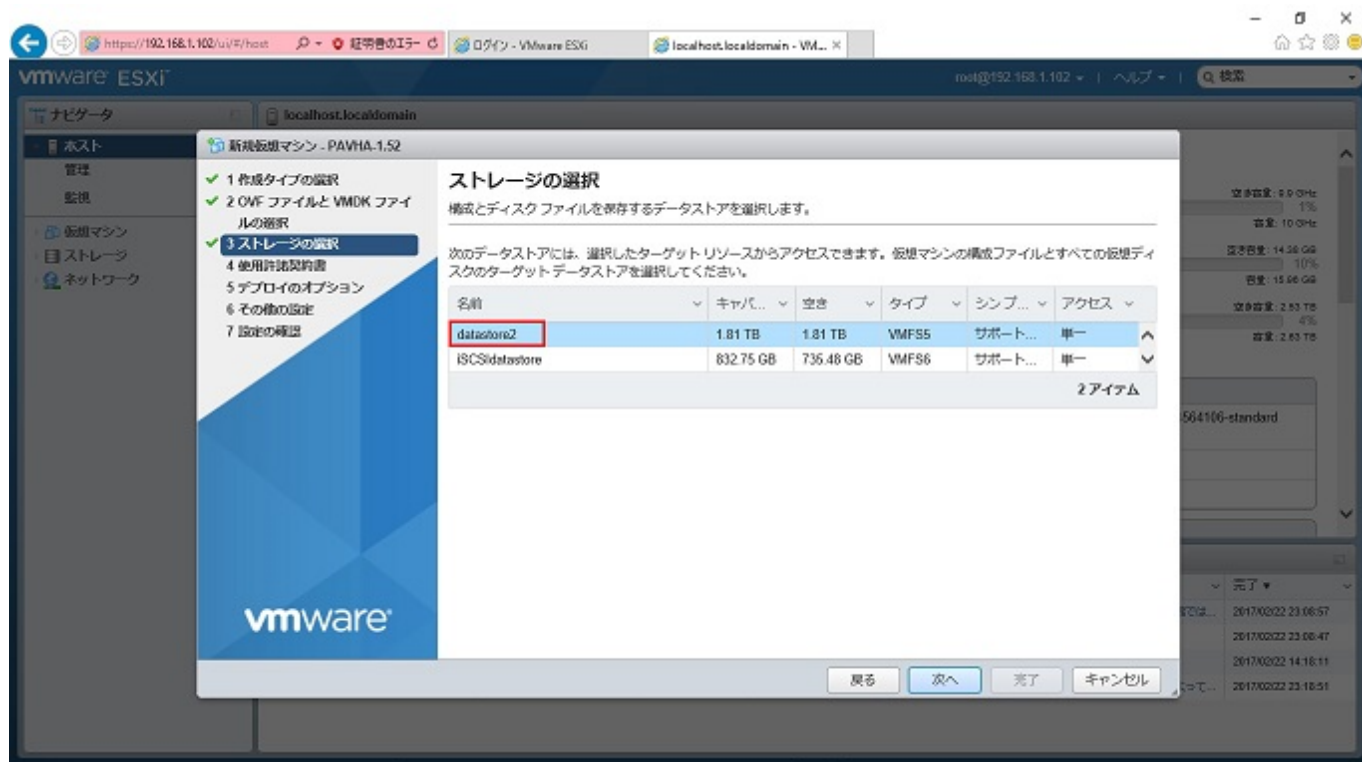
https://192.168.1.102/ui/#/host 証明書のエラー ログイン - VMware ESXi localhost.localdomain - VM... ×

vmware ESXi root@192.168.1.102 ▾ | ヘルプ ▾ | 検索

ナビゲータ localhost.localdomain

ホスト
管理
監視
仮想マシン
ストレージ
ネットワーク

新規仮想マシン - PAVHA-1.52

✔ 1 作成タイプの選択
✔ 2 OVF ファイルと VMDK ファイルの選択
✔ 3 ストレージの選択
4 使用許諾契約書
5 デプロイのオプション
6 その他の設定
7 設定の確認

vmware

ストレージの選択
構成とディスク ファイルを保存するデータストアを選択します。

次のデータストアには、選択したターゲット リソースからアクセスできます。仮想マシンの構成ファイルとすべての仮想ディスクのターゲット データストアを選択してください。

| 名前 | キャパ... | 空き | タイプ | シンプ... | アクセス |
|---|---|---|---|---|---|
| datastore2 | 1.81 TB | 1.81 TB | VMFS5 | サポート... | 単一 |
| iSCSIdatastore | 832.75 GB | 735.48 GB | VMFS6 | サポート... | 単一 |

2 アイテム

戻る 次へ 完了 キャンセル

空き容量: 9.9 GHz
1%
容量: 10 GHz
空き容量: 14.38 GB
10%
容量: 15.98 GB
空き容量: 2.53 TB
4%
容量: 2.63 TB
564106-standard
完了 ▾
2017/02/22 23:08:57
2017/02/22 23:08:47
2017/02/22 14:18:11
2017/02/22 23:18:51